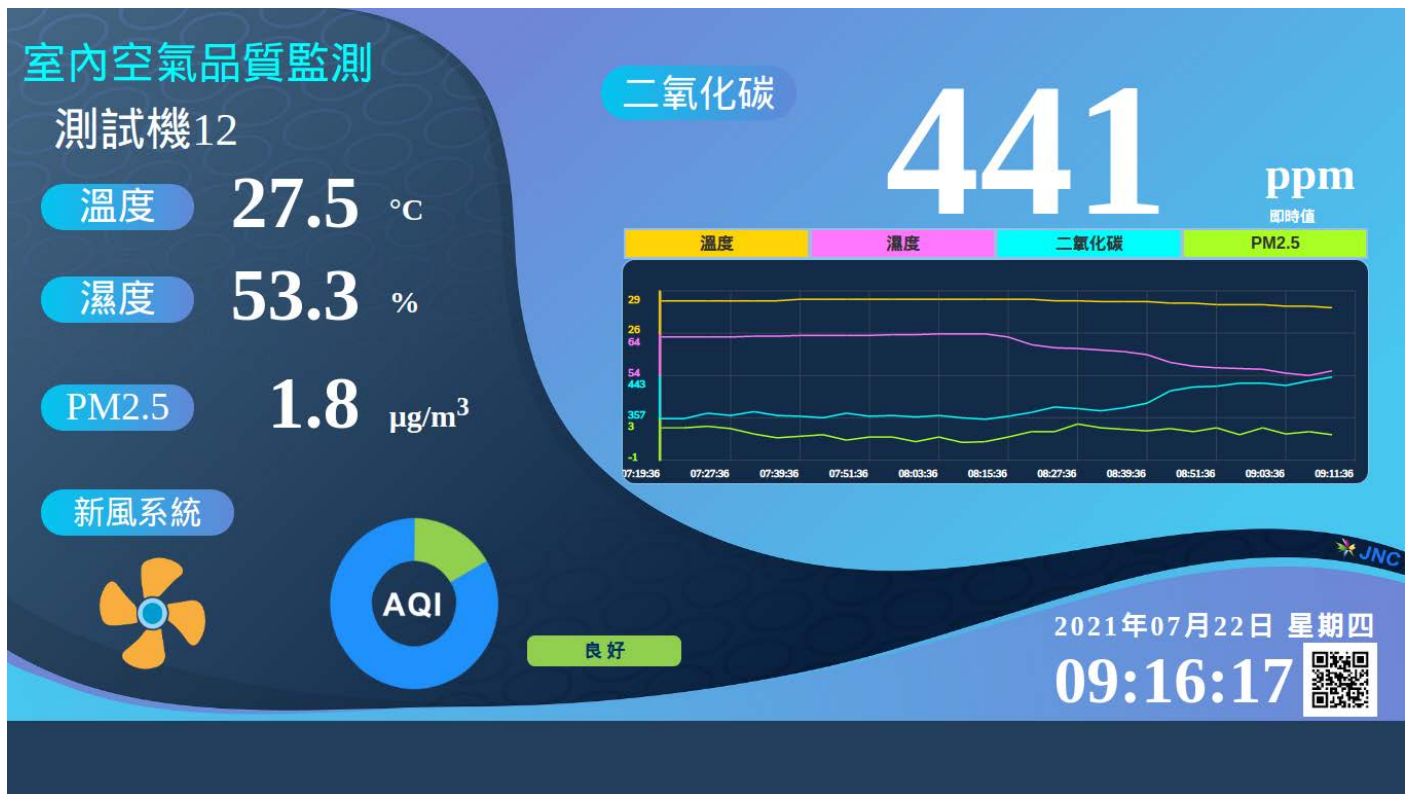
室內空氣品質監測

測試機12

溫度 27.5 °C

濕度 53.3 %

PM2.5 1.8 $\mu g/m^3$

新風系統

AQI

良好

二氧化碳

441

ppm
即時值

| 溫度 | 濕度 | 二氧化碳 | PM2.5 |
|---|---|---|---|

29
26
64
54
443
357
3
-1

07:19:36 07:27:36 07:39:36 07:51:36 08:03:36 08:15:36 08:27:36 08:39:36 08:51:36 09:03:36 09:11:36

JNC

2021年07月22日 星期四

09:16:17